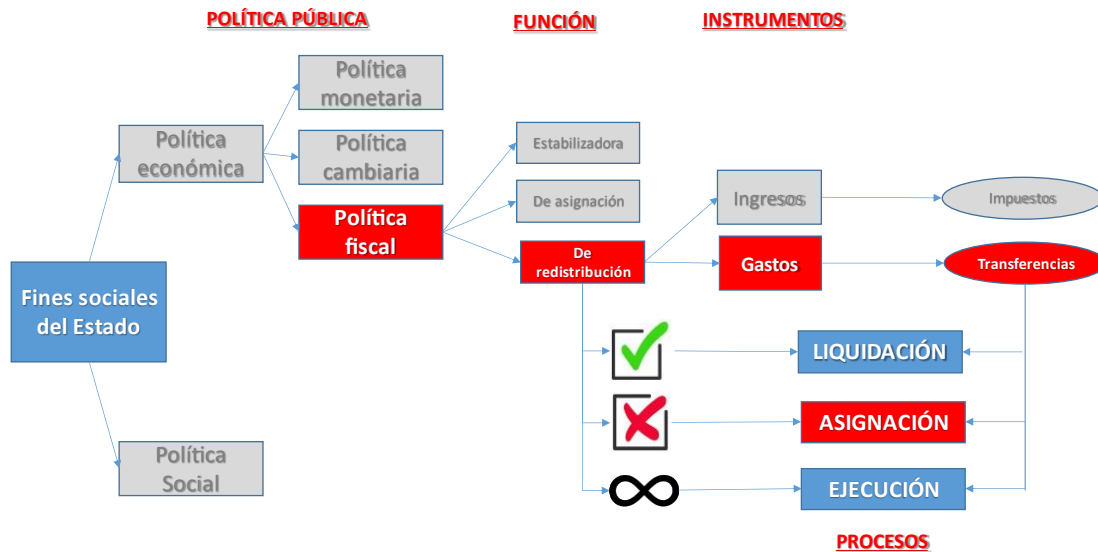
POLÍTICA PÚBLICA

FUNCIÓN

INSTRUMENTOS

Fines sociales del Estado

Política económica

Política Social

Política monetaria

Política cambiaria

Política fiscal

Estabilizadora

De asignación

De redistribución

Ingresos

Gastos

Impuestos

Transferencias

LIQUIDACIÓN

ASIGNACIÓN

EJECUCIÓN

PROCESOS